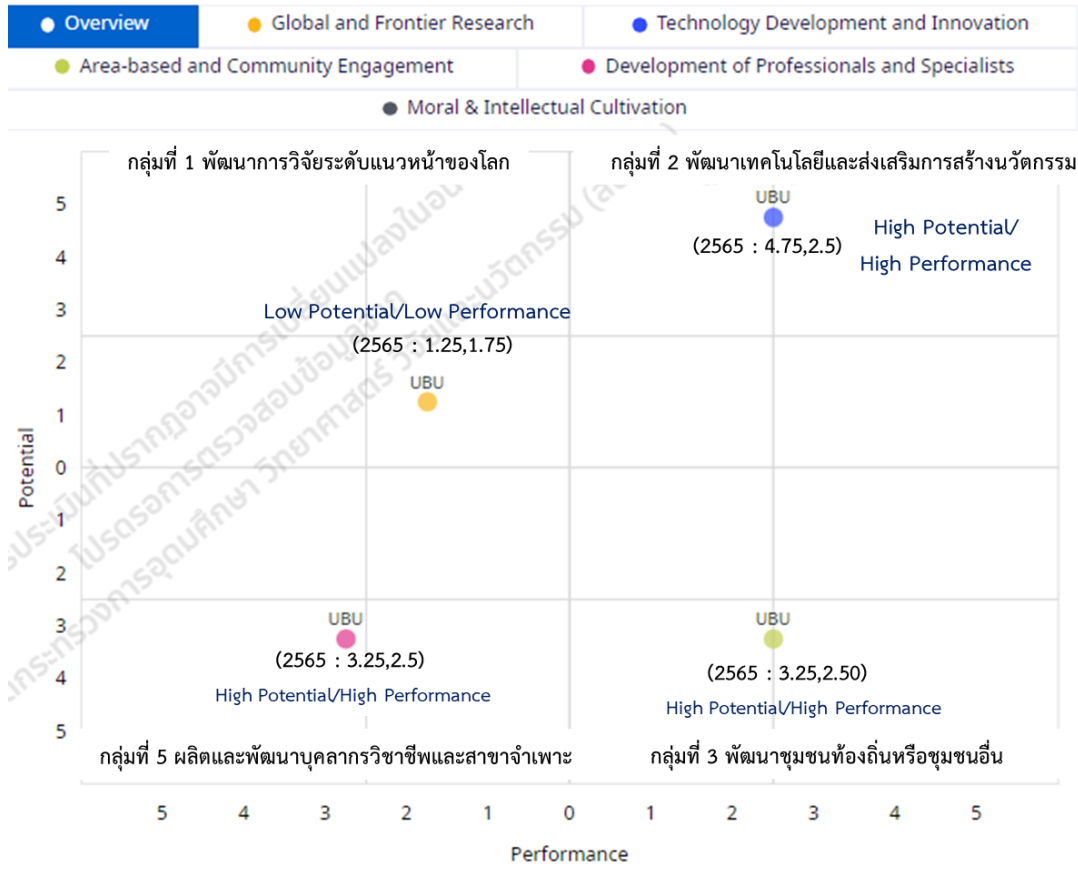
Overview
Global and Frontier Research
Technology Development and Innovation
Area-based and Community Engagement
Development of Professionals and Specialists
Moral & Intellectual Cultivation

กลุ่มที่ 1 พัฒนาการวิจัยระดับแนวหน้าของโลก
กลุ่มที่ 2 พัฒนาเทคโนโลยีและส่งเสริมการสร้างนวัตกรรม

UBU
(2565 : 4.75,2.5)
High Potential/ High Performance

Low Potential/Low Performance
(2565 : 1.25,1.75)
UBU

UBU
(2565 : 3.25,2.5)
High Potential/High Performance

UBU
(2565 : 3.25,2.50)
High Potential/High Performance

กลุ่มที่ 5 ผลิตและพัฒนาบุคลากรวิชาชีพและสาขาจำเพาะ
กลุ่มที่ 3 พัฒนาชุมชนท้องถิ่นหรือชุมชนอื่น

Potential
5 4 3 2 1 0 1 2 3 4 5

5 4 3 2 1 0 1 2 3 4 5
Performance

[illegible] ประเมินที่ปรากฏอาจมีการเปลี่ยนแปลงในอนาคต โปรดตรวจสอบข้อมูลจาก กระทรวงการอุดมศึกษา วิทยาศาสตร์ วิจัยและนวัตกรรม (อว.)